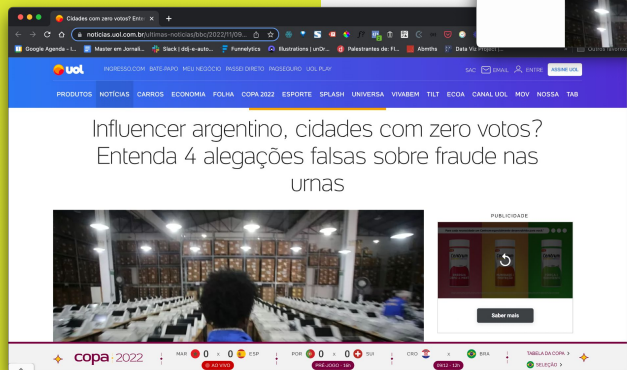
Cidades com zero votos? Ente ×

noticias.uol.com.br/ultimas-noticias/bbc/2022/11/09...

Google Agenda - I... Master em Jornali... Slack | ddj-e-auto... Funnelytics Illustrations | unDr... Palestrantes de: Fl... Abstha Data Viz Project |... Outros favoritos

uol INGRESSO.COM BATE-PAPO MEU NEGÓCIO PASSEI DIRETO PAGSEGURO UOL PLAY

SAC EMAIL ENTRE ASSINE UOL

PRODUTOS NOTÍCIAS CARROS ECONOMIA FOLHA COPA 2022 ESPORTE SPLASH UNIVERSA VIVABEM TILT ECOA CANAL UOL MOV NOSSA TAB

Influencer argentino, cidades com zero votos? Entenda 4 alegações falsas sobre fraude nas urnas

PUBLICIDADE

Saber mais

copa 2022

MAR 0 x 0 ESP
AO VIVO

POR 0 x 0 SUI
PRÉ-JOGO - 16h

CRO x BRA
09/12 - 12h

TABELA DA COPA >
SELEÇÃO >